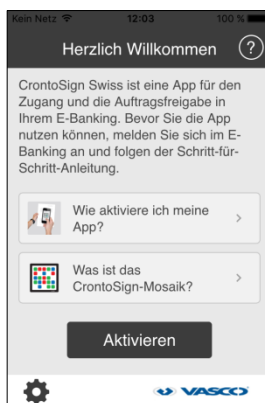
Kein Netz 12:03 100 %

Herzlich Willkommen ?

CrontoSign Swiss ist eine App für den Zugang und die Auftragsfreigabe in Ihrem E-Banking. Bevor Sie die App nutzen können, melden Sie sich im E-Banking an und folgen der Schritt-für-Schritt-Anleitung.

Wie aktiviere ich meine App? >

Was ist das CrontoSign-Mosaik? >

Aktivieren

VASCO